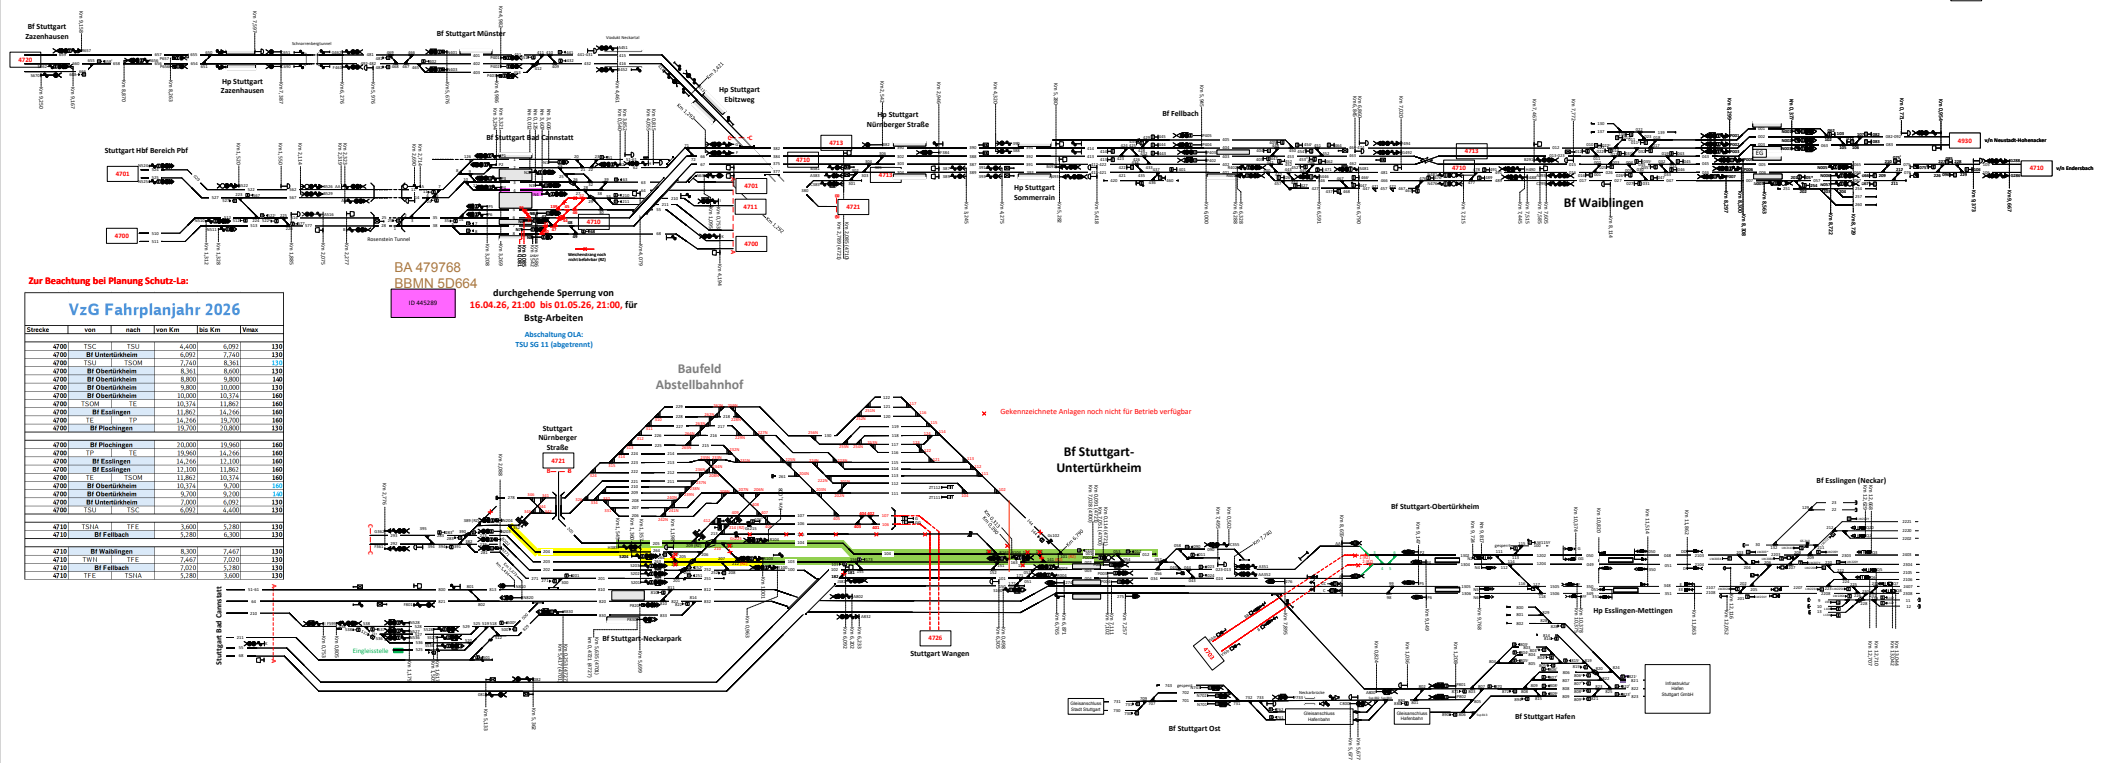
Bf Stuttgart Zazenhausen

4720

Hp Stuttgart Zazenhausen

Bf Stuttgart Münster

Hp Stuttgart Ebitzweg

Bf Stuttgart Bad Cannstatt

Stuttgart Hbf Bereich Pbf

4701

4700

Rosenstein Tunnel

4713

4710

4701

4711

4710

4700

4721

Hp Stuttgart Nürnberger Straße

4713

Hp Stuttgart Sommerrain

Bf Fellbach

4710

4713

Bf Waiblingen

4930

v/n Neustadt-Hohenacker

4710

v/n Endersbach

Zur Beachtung bei Planung Schutz-La:

BA 479768
BBMN 5D664

ID 445289

durchgehende Sperrung von
16.04.26, 21:00 bis 01.05.26, 21:00, für
Bstg-Arbeiten

Abschaltung OLA:
TSU SG 11 (abgetrennt)

VzG Fahrplanjahr 2026

| Strecke | von | nach | von Km | bis Km | Vmax |
|---|---|---|---|---|---|
| 4700 | TSC | TSU | 4,400 | 6,092 | 130 |
| 4700 | Bf Untertürkheim | | 6,092 | 7,740 | 130 |
| 4700 | TSU | TSOM | 7,740 | 8,361 | 130 |
| 4700 | Bf Obertürkheim | | 8,361 | 8,600 | 130 |
| 4700 | Bf Obertürkheim | | 8,800 | 9,800 | 140 |
| 4700 | Bf Obertürkheim | | 9,800 | 10,000 | 130 |
| 4700 | Bf Obertürkheim | | 10,000 | 10,374 | 160 |
| 4700 | TSOM | TE | 10,374 | 11,862 | 160 |
| 4700 | Bf Esslingen | | 11,862 | 14,266 | 160 |
| 4700 | TE | TP | 14,266 | 19,700 | 160 |
| 4700 | Bf Plochingen | | 19,700 | 20,800 | 130 |
| 4700 | Bf Plochingen | | 20,000 | 19,960 | 160 |
| 4700 | TP | TE | 19,960 | 14,266 | 160 |
| 4700 | Bf Esslingen | | 14,266 | 12,100 | 160 |
| 4700 | Bf Esslingen | | 12,100 | 11,862 | 160 |
| 4700 | TE | TSOM | 11,862 | 10,374 | 160 |
| 4700 | Bf Obertürkheim | | 10,374 | 9,700 | 160 |
| 4700 | Bf Obertürkheim | | 9,700 | 9,200 | 140 |
| 4700 | Bf Untertürkheim | | 7,000 | 6,092 | 130 |
| 4700 | TSU | TSC | 6,092 | 4,400 | 130 |
| 4710 | TSHA | TFE | 3,600 | 5,280 | 130 |
| 4710 | Bf Fellbach | | 5,280 | 6,300 | 130 |
| 4710 | Bf Waiblingen | | 8,300 | 7,467 | 130 |
| 4710 | TWN | TFE | 7,467 | 7,020 | 130 |
| 4710 | Bf Fellbach | | 7,020 | 5,280 | 130 |
| 4710 | TFE | TSHA | 5,280 | 3,600 | 130 |

Baufeld
Abstellbahnhof

Stuttgart Nürnberger Straße

4721

Gekennzeichnete Anlagen noch nicht für Betrieb verfügbar

Bf Stuttgart-Untertürkheim

Bf Stuttgart-Obertürkheim

Bf Esslingen (Neckar)

Hp Esslingen-Mettingen

Stuttgart Bad Cannstatt

Bf Stuttgart-Neckarpark

4726

Stuttgart Wangen

Bf Stuttgart Ost

Bf Stuttgart Hafen

Infrastruktur Hafen Stuttgart GmbH